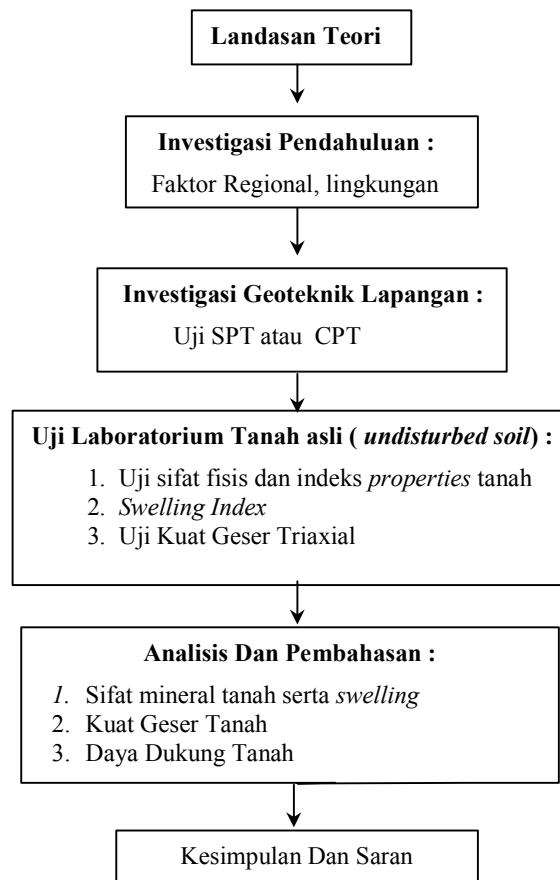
Landasan Teori

Investigasi Pendahuluan :

Faktor Regional, lingkungan

Investigasi Geoteknik Lapangan :

Uji SPT atau CPT

Uji Laboratorium Tanah asli ( undisturbed soil) :

1. Uji sifat fisis dan indeks properties tanah
2. Swelling Index
3. Uji Kuat Geser Triaxial

Analisis Dan Pembahasan :

1. Sifat mineral tanah serta swelling
2. Kuat Geser Tanah
3. Daya Dukung Tanah

Kesimpulan Dan Saran